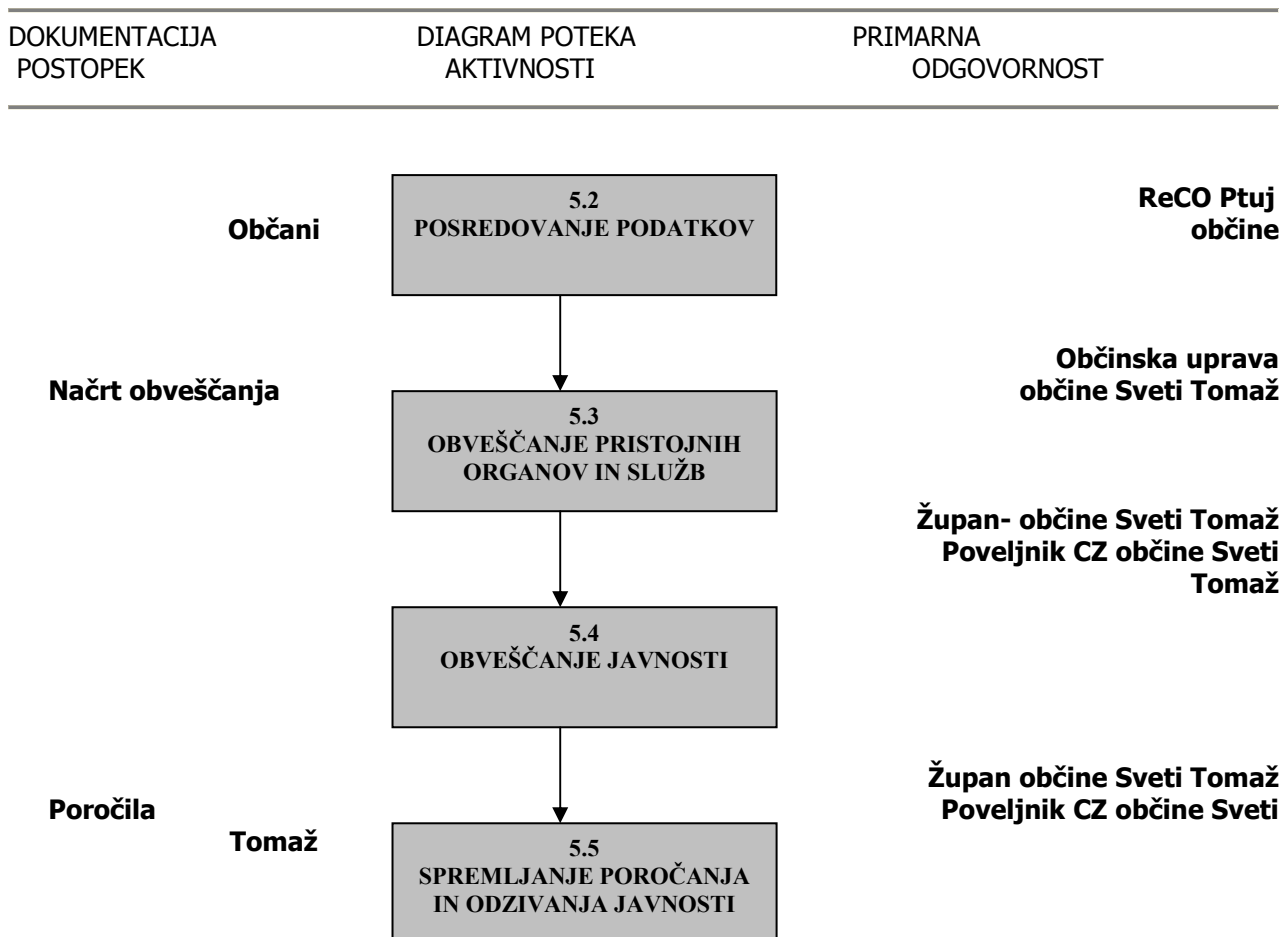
DOKUMENTACIJA
POSTOPEK

DIAGRAM POTEKA
AKTIVNOSTI

PRIMARNA
ODGOVORNOST

Občani

5.2
POSREDOVANJE PODATKOV

ReCO Ptuj
občine

Načrt obveščanja

Občinska uprava
občine Sveti Tomaž

5.3
OBVEŠČANJE PRISTOJNIH ORGANOV IN SLUŽB

Župan- občine Sveti Tomaž
Poveljnik CZ občine Sveti Tomaž

5.4
OBVEŠČANJE JAVNOSTI

Poročila

Župan občine Sveti Tomaž
Poveljnik CZ občine Sveti

Tomaž

5.5
SPREMLJANJE POROČANJA IN ODZIVANJA JAVNOSTI